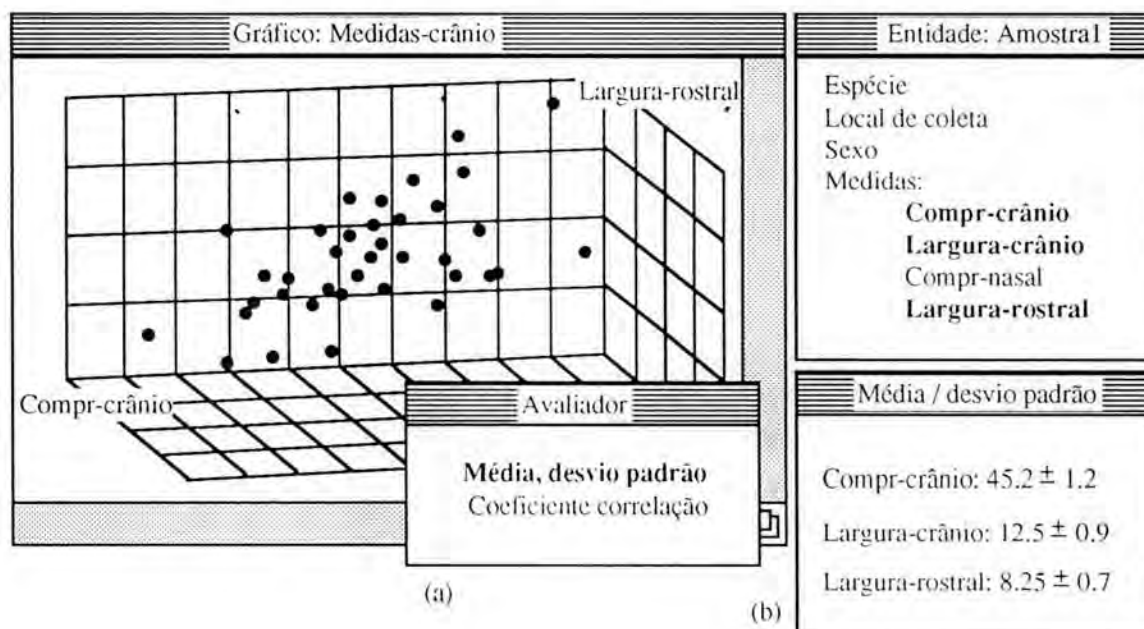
Gráfico: Medidas-crânio

Largura-rostral

Compr-crânio

Avaliador

**Média, desvio padrão**
Coeficiente correlação

(a)

(b)

Entidade: Amostra1

Espécie
Local de coleta
Sexo
Medidas:
**Compr-crânio**
**Largura-crânio**
Compr-nasal
**Largura-rostral**

Média / desvio padrão

Compr-crânio: $45.2 \pm 1.2$

Largura-crânio: $12.5 \pm 0.9$

Largura-rostral: $8.25 \pm 0.7$